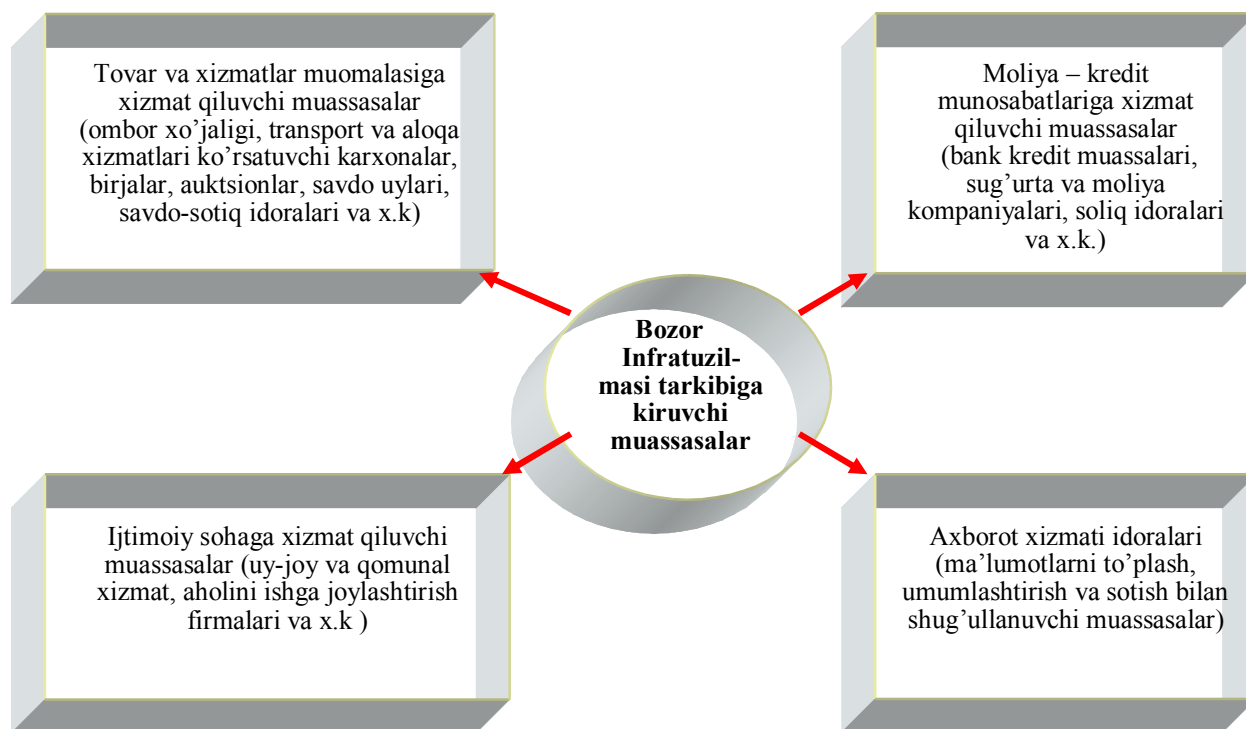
Tovar va xizmatlar muomalasiga xizmat qiluvchi muassasalar (ombor xo'jaligi, transport va aloqa xizmatlari ko'rsatuvchi karxonalar, birjalar, auktsionlar, savdo uylari, savdo-sotiq idoralari va x.k)

Moliya – kredit munosabatlariga xizmat qiluvchi muassasalar (bank kredit muassalari, sug'urta va moliya kompaniyalari, soliq idoralari va x.k.)

Bozor Infratuzilmasi tarkibiga kiruvchi muassasalar

Ijtimoiy sohaga xizmat qiluvchi muassasalar (uy-joy va qomunal xizmat, aholini ishga joylashtirish firmalari va x.k )

Axborot xizmati idoralari (ma'lumotlarni to'plash, umumlashtirish va sotish bilan shug'ullanuvchi muassasalar)